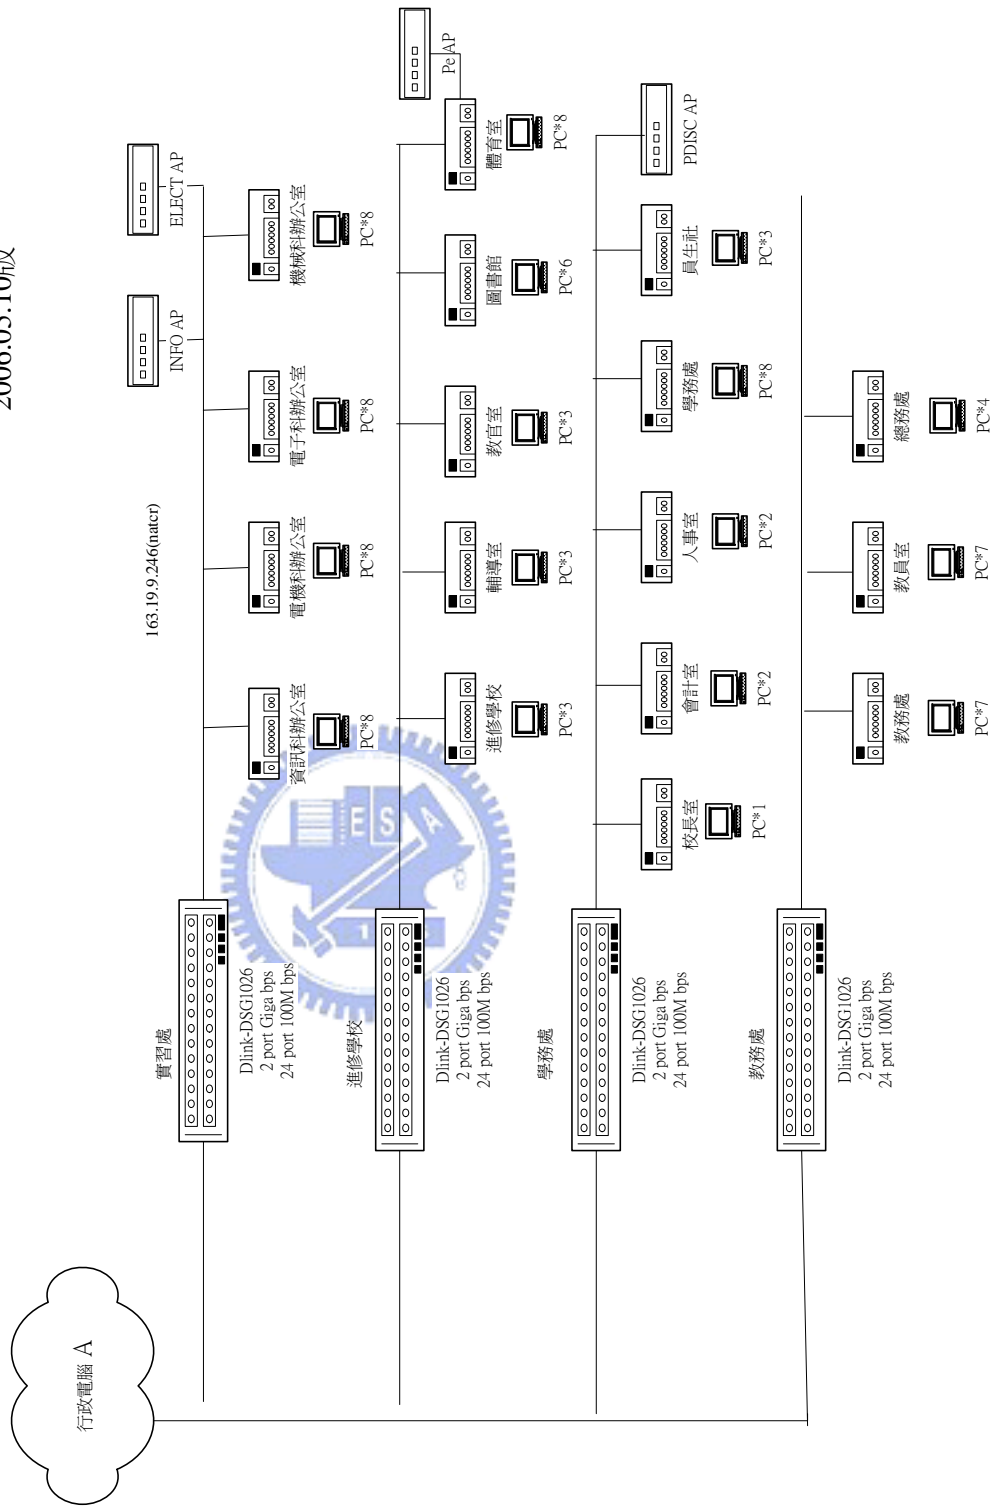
2006.05.10版

行政電腦 A

實習處
Dlink-DSG1026
2 port Giga bps
24 port 100M bps

163.19.9.246(natcr)

INFO AP
ELECT AP

資訊科辦公室
PC*8
電機科辦公室
PC*8
電子科辦公室
PC*8
機械科辦公室
PC*8

進修學校
Dlink-DSG1026
2 port Giga bps
24 port 100M bps

進修學校
PC*3
輔導室
PC*3
教官室
PC*3
圖書館
PC*6
體育室
PC*8
Pe AP

學務處
Dlink-DSG1026
2 port Giga bps
24 port 100M bps

校長室
PC*1
會計室
PC*2
人事室
PC*2
學務處
PC*8
員生社
PC*3
PDISC AP

教務處
Dlink-DSG1026
2 port Giga bps
24 port 100M bps

教務處
PC*7
教員室
PC*7
總務處
PC*4